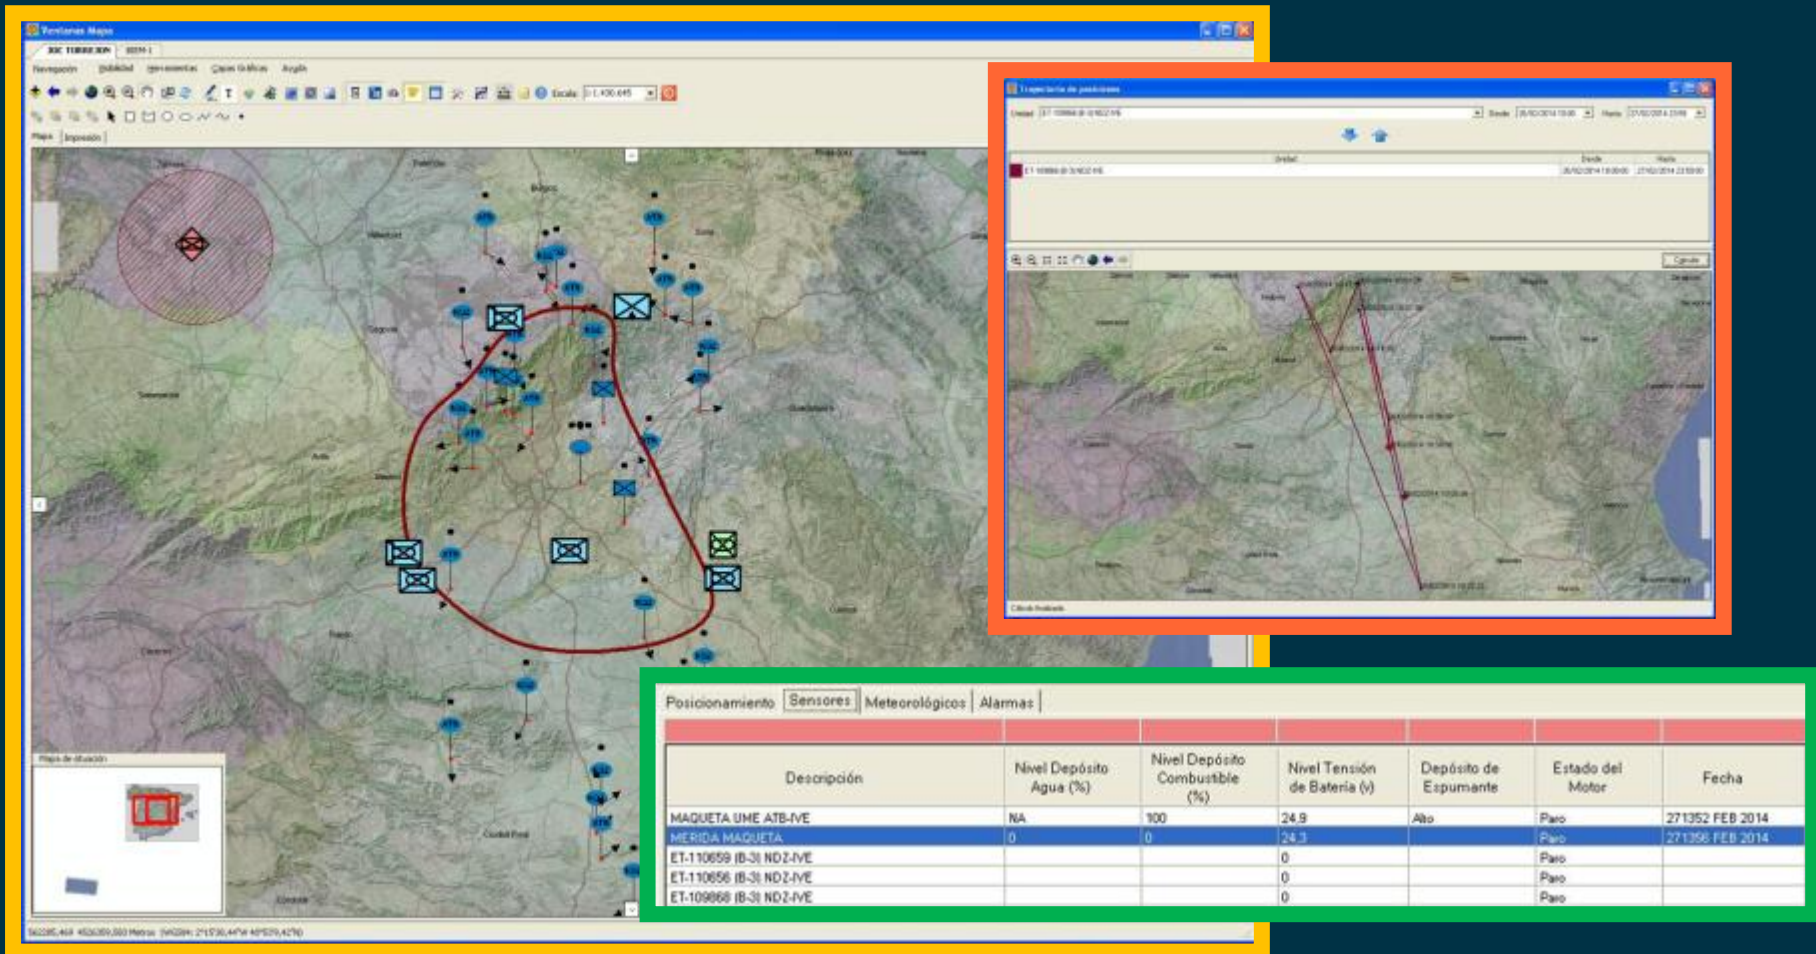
Ventanas Mapa
Navegación Visibilidad Herramientas Capas Gráficas Ayuda
Escala 1:1.400.645
Mapa Impresión
Mapa de situación

Trayectoria de posiciones
Unidad Desde Hasta
Unidad Desde Hasta

Posicionamiento | Sensores | Meteorológicos | Alarmas

| Descripción | Nivel Depósito Agua (%) | Nivel Depósito Combustible (%) | Nivel Tensión de Batería (v) | Depósito de Espumante | Estado del Motor | Fecha |
|---|---|---|---|---|---|---|
| MAQUETA UME ATB-IVE | NA | 100 | 24.9 | Alto | Paro | 271352 FEB 2014 |
| MERIDA MAQUETA | 0 | 0 | 24.3 | | Paro | 271356 FEB 2014 |
| ET-110659 (B-3) NDZ-IVE | | | 0 | | Paro | |
| ET-110656 (B-3) NDZ-IVE | | | 0 | | Paro | |
| ET-109868 (B-3) NDZ-IVE | | | 0 | | Paro | |